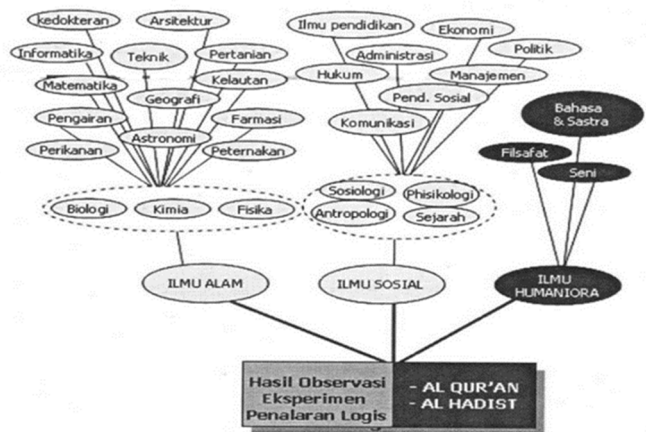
kedokteran
Arsitektur
Informatika
Teknik
Pertanian
Matematika
Kelautan
Geografi
Pengairan
Farmasi
Astronomi
Perikanan
Peternakan
Biologi
Kimia
Fisika

Ilmu pendidikan
Ekonomi
Administrasi
Politik
Hukum
Manajemen
Pend. Sosial
Komunikasi
Sosiologi
Phisikologi
Antropologi
Sejarah

Bahasa & Sastra
Filsafat
Seni

ILMU ALAM
ILMU SOSIAL
ILMU HUMANIORA

Hasil Observasi
Eksperimen
Penalaran Logis

- AL QUR'AN
- AL HADIST